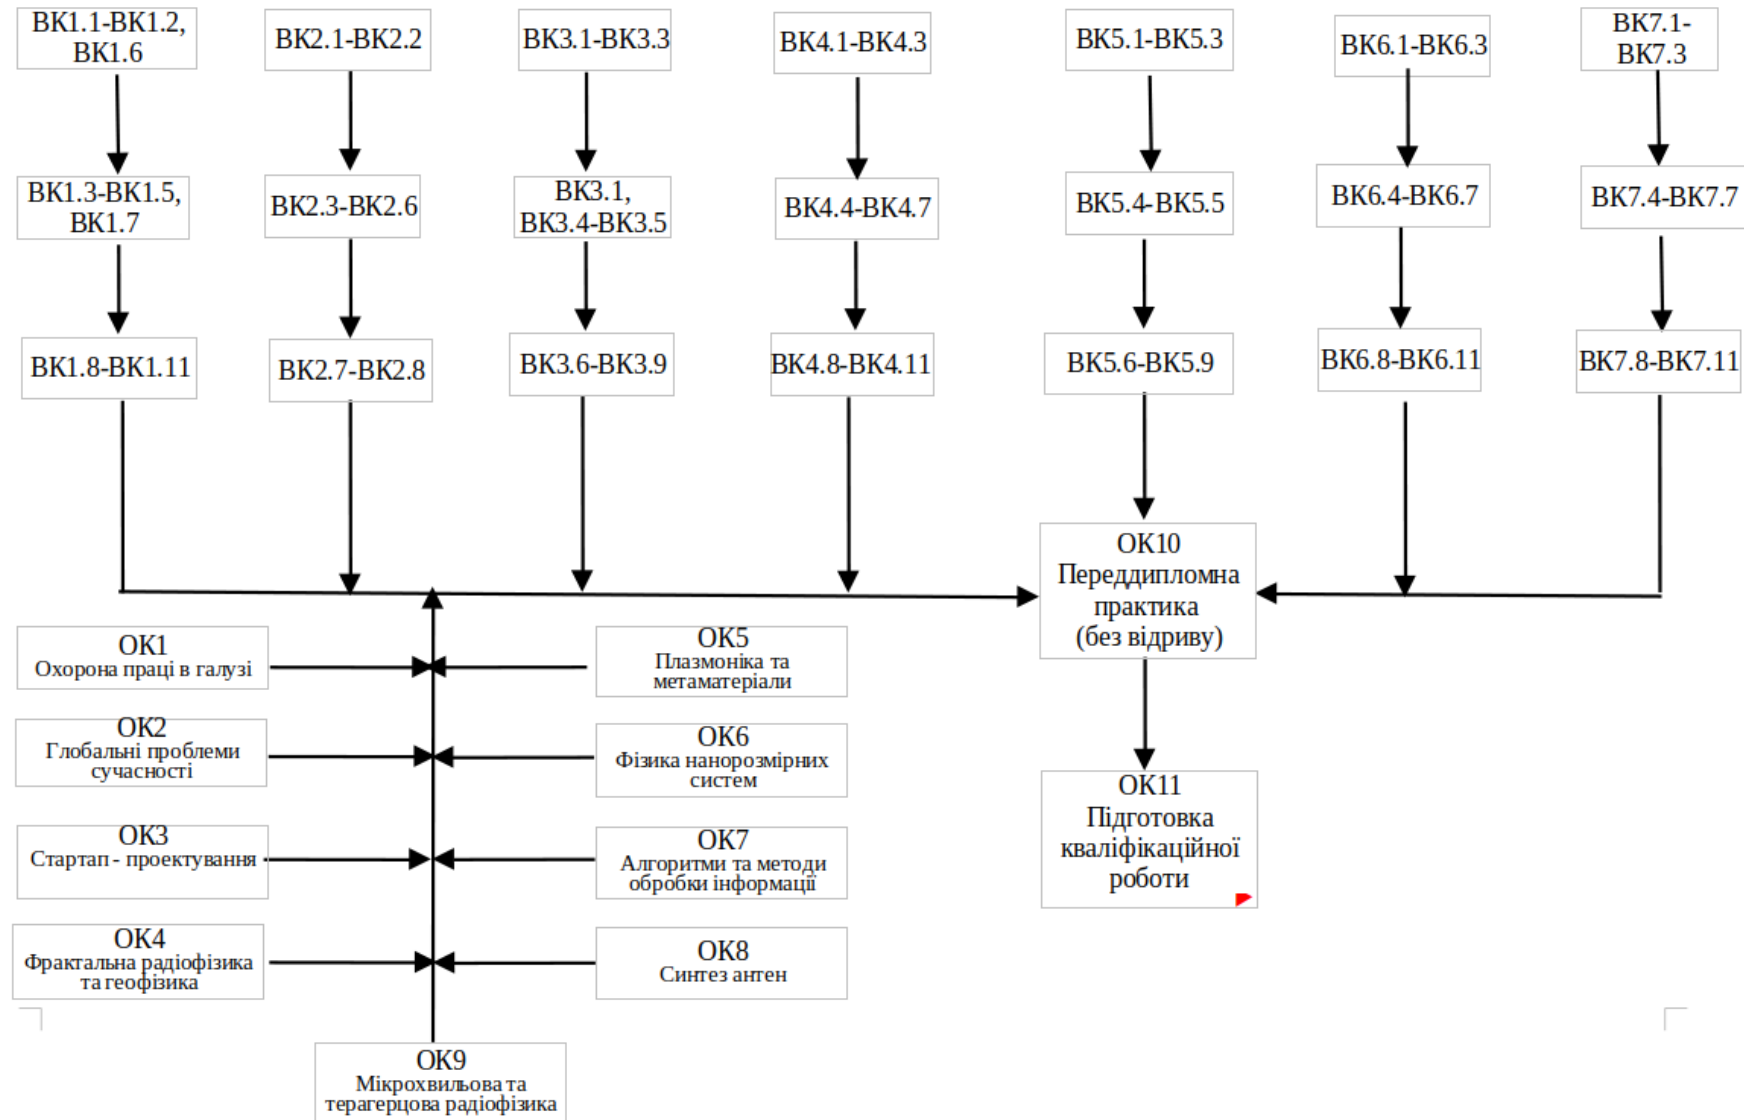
ВК1.1-ВК1.2, ВК1.6

ВК2.1-ВК2.2

ВК3.1-ВК3.3

ВК4.1-ВК4.3

ВК5.1-ВК5.3

ВК6.1-ВК6.3

ВК7.1-ВК7.3

ВК1.3-ВК1.5, ВК1.7

ВК2.3-ВК2.6

ВК3.1, ВК3.4-ВК3.5

ВК4.4-ВК4.7

ВК5.4-ВК5.5

ВК6.4-ВК6.7

ВК7.4-ВК7.7

ВК1.8-ВК1.11

ВК2.7-ВК2.8

ВК3.6-ВК3.9

ВК4.8-ВК4.11

ВК5.6-ВК5.9

ВК6.8-ВК6.11

ВК7.8-ВК7.11

ОК10
Переддипломна практика (без відриву)

ОК11
Підготовка кваліфікаційної роботи

ОК1
Охорона праці в галузі

ОК5
Плазмоніка та метаматеріали

ОК2
Глобальні проблеми сучасності

ОК6
Фізика нанорозмірних систем

ОК3
Стартап - проектування

ОК7
Алгоритми та методи обробки інформації

ОК4
Фрактальна радіофізика та геофізика

ОК8
Синтез антен

ОК9
Мікрохвильова та терагерцова радіофізика